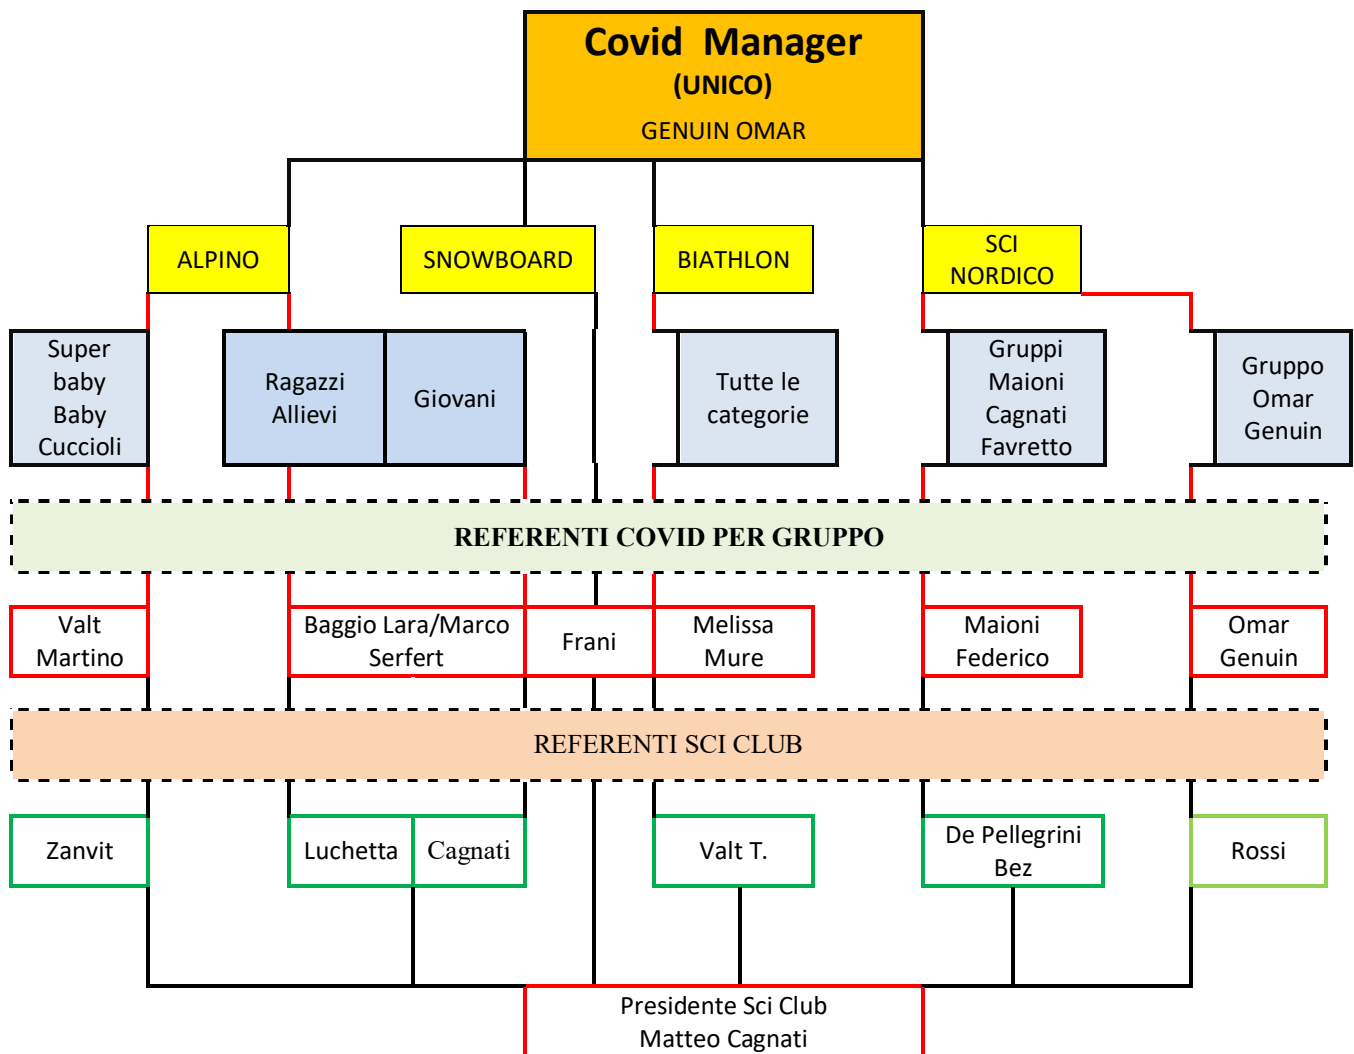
Covid Manager
(UNICO)
GENUIN OMAR

ALPINO

SNOWBOARD

BIATHLON

SCI NORDICO

Super baby Baby Cuccioli

Ragazzi Allievi

Giovani

Tutte le categorie

Gruppi Maioni Cagnati Favretto

Gruppo Omar Genuin

REFERENTI COVID PER GRUPPO

Valt Martino

Baggio Lara/Marco Serfert

Frani

Melissa Mure

Maioni Federico

Omar Genuin

REFERENTI SCI CLUB

Zanvit

Luchetta

Cagnati

Valt T.

De Pellegrini Bez

Rossi

Presidente Sci Club
Matteo Cagnati